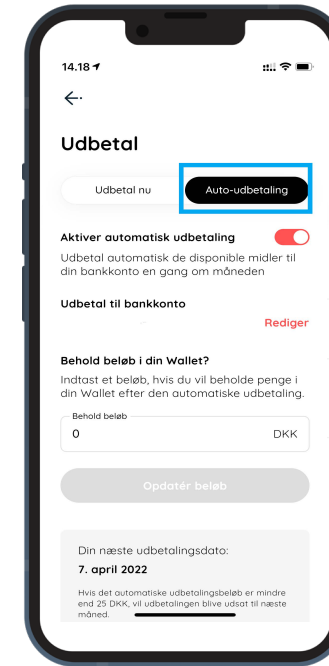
14.18

Udbetal

Udbetal nu

Auto-udbetaling

Aktiver automatisk udbetaling

Udbetal automatisk de disponible midler til din bankkonto en gang om måneden

Udbetal til bankkonto

Rediger

Behold beløb i din Wallet?

Indtast et beløb, hvis du vil beholde penge i din Wallet efter den automatiske udbetaling.

Behold beløb

0

DKK

Opdatér beløb

Din næste udbetalingsdato:

7. april 2022

Hvis det automatiske udbetalingsbeløb er mindre end 25 DKK, vil udbetalingen blive udsat til næste måned.